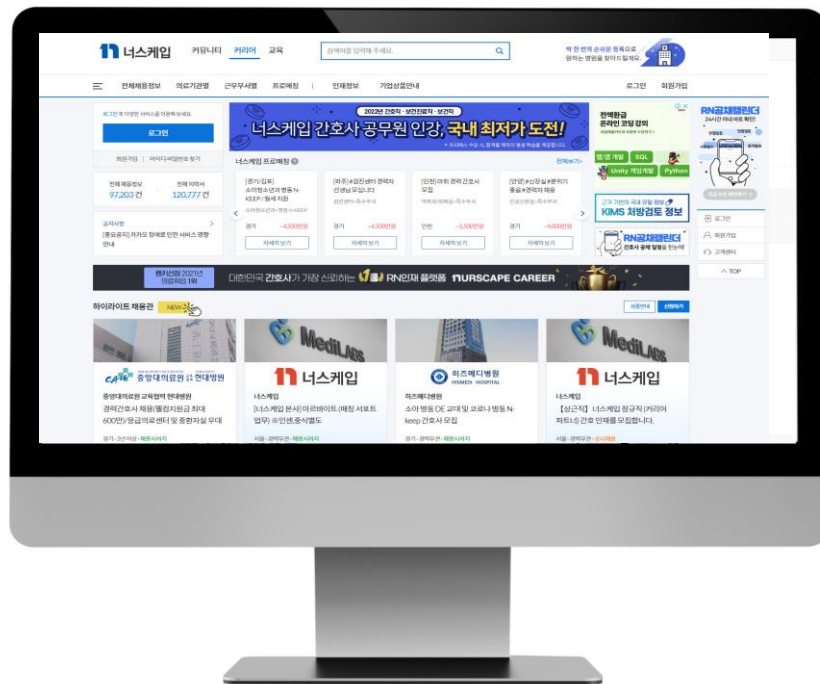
너스케입 커뮤니티 커리어 교육

검색어를 입력해 주세요.

딱 한 번의 손쉬운 등록으로 원하는 병원을 찾아드릴게요.

전체채용정보 의료기관별 근무부서별 프로매칭 | 인재정보 기업상품안내 로그인 회원가입

로그인 후 다양한 서비스를 이용해 보세요.

로그인

회원가입 | 아이디/비밀번호 찾기

2022년 간호직 · 보건진료직 · 보건직

너스케입 간호사 공무원 인강, 국내 최저가 도전!

전액환급 온라인 코딩 강의

웹/앱 개발 SQL Unity 게임개발 Python

RN공채캘린더

전체 채용정보 97,203 건

전체 이력서 120,777 건

너스케입 프로매칭

전체보기

[경기/김포] 소아청소년과 병동N-KEEP / 월세 지원

[파주] 4검진센터 경력자 간호사 모십니다

[인천] 마취 경력 간호사 모집

[안양] 수술실 4분야 경력자 채용

경기 ~4,500만원

경기 ~4,500만원

인천 ~5,500만원

경기 ~4,000만원

자세히 보기

자세히 보기

자세히 보기

자세히 보기

공지사항

[중요공지] 카카오 장애로 인한 서비스 영향 안내

KIMS 처방검토 정보

RN공채캘린더

로그인

회원가입

고객센터

TOP

대한민국 간호사가 가장 신뢰하는 RN인재 플랫폼 NURSCAPE CAREER

하이라이트 채용관 NEW

중앙대학교병원 현대병원

중앙대의료원 교육협력 현대병원

경력간호사 채용(월급지원금 최대 600만)/응급의료센터 및 중환자실 우대

너스케입

너스케입

[너스케입 본사] 아르바이트 (매칭 서포트 업무) ※인센티브 별도

히즈메디병원

히즈메디병원

소아 병동 DE 교대 및 코로나 병동 N-keep 간호사 모집

너스케입

너스케입

【상근직】 너스케입 정규직 (커리어 파트너) 간호 인재를 모집합니다.